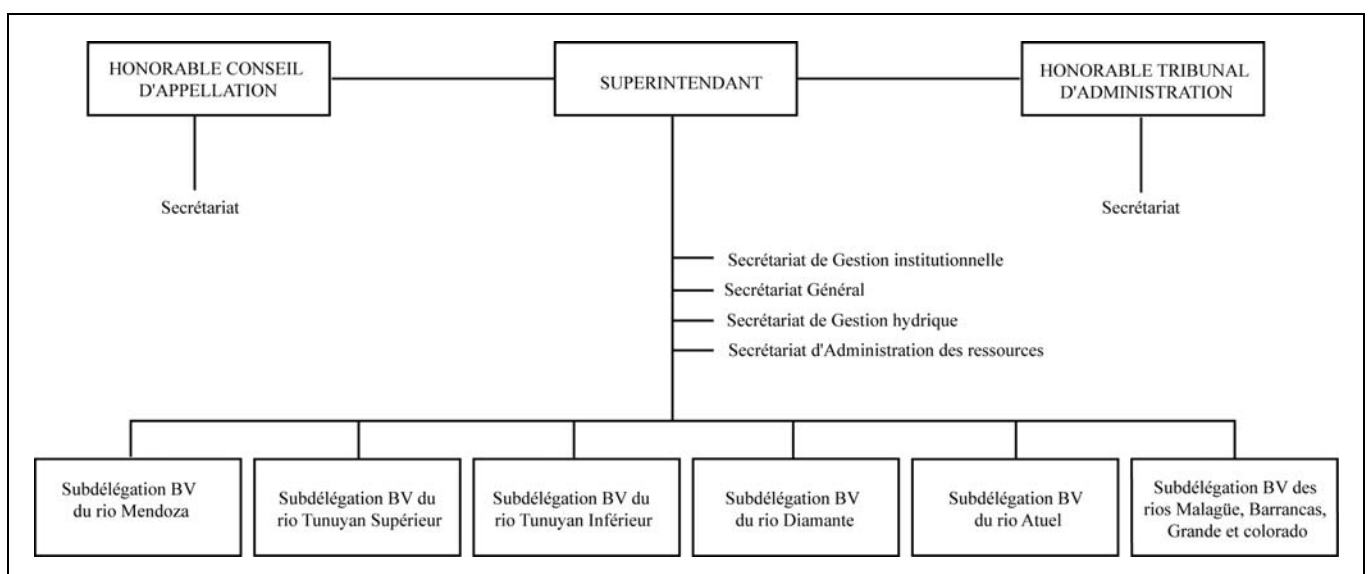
HONORABLE CONSEIL D'APPELLATION

SUPERINTENDANT

HONORABLE TRIBUNAL D'ADMINISTRATION

Secrétariat

Secrétariat

Secrétariat de Gestion institutionnelle

Secrétariat Général

Secrétariat de Gestion hydrique

Secrétariat d'Administration des ressources

Subdélégation BV du rio Mendoza

Subdélégation BV du rio Tunuyan Supérieur

Subdélégation BV du rio Tunuyan Inférieur

Subdélégation BV du rio Diamante

Subdélégation BV du rio Atuel

Subdélégation BV des rios Malagüe, Barrancas, Grande et colorado